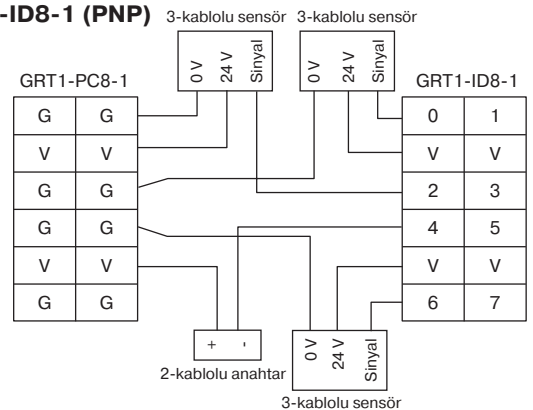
-ID8-1 (PNP)

3-kablolu sensör

0 V
24 V
Sinyal

3-kablolu sensör

0 V
24 V
Sinyal

GRT1-PC8-1

| G | G |
|---|---|
| V | V |
| G | G |
| G | G |
| V | V |
| G | G |

GRT1-ID8-1

| 0 | 1 |
|---|---|
| V | V |
| 2 | 3 |
| 4 | 5 |
| V | V |
| 6 | 7 |

+ -

2-kablolu anahtar

0 V
24 V
Sinyal

3-kablolu sensör